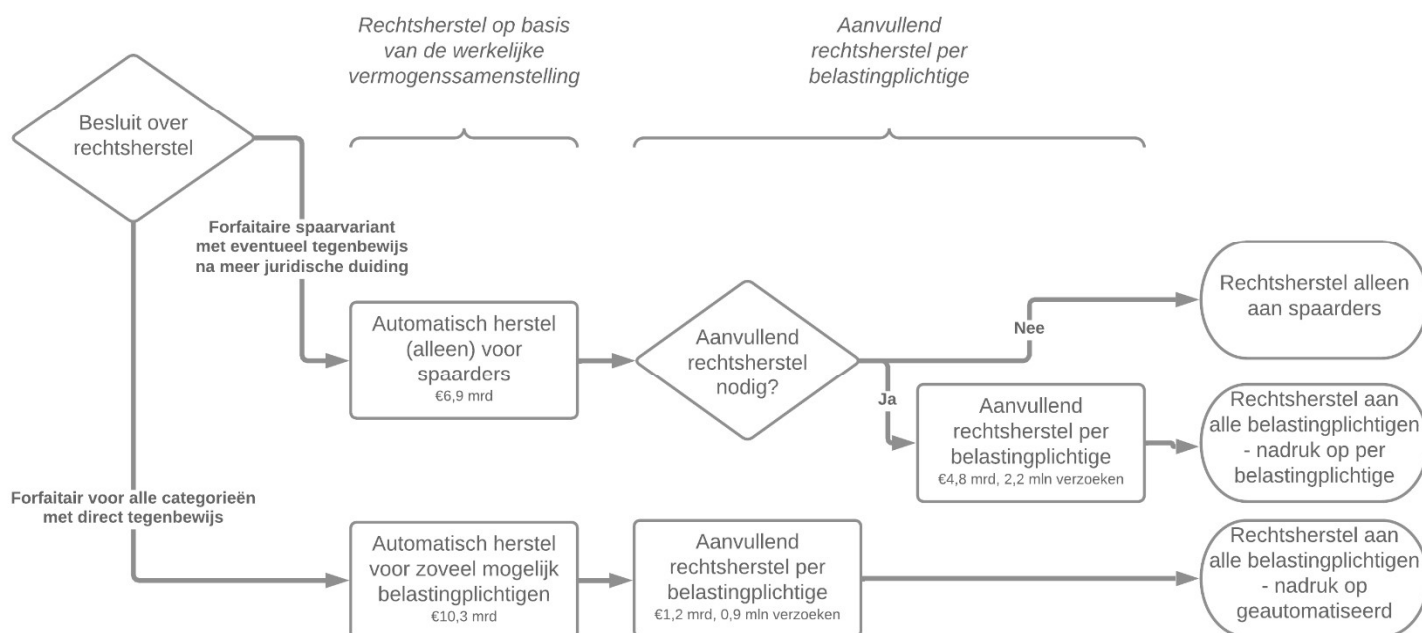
Rechtsherstel op basis van de werkelijke vermogenssamenstelling

Aanvullend rechtsherstel per belastingplichtige

Besluit over rechtsherstel

Forfaitaire spaarvariant met eventueel tegenbewijs na meer juridische duiding

Automatisch herstel (alleen) voor spaarders
€6,9 mrd

Aanvullend rechtsherstel nodig?

Nee

Rechtsherstel alleen aan spaarders

Ja

Aanvullend rechtsherstel per belastingplichtige
€4,8 mrd, 2,2 mln verzoeken

Rechtsherstel aan alle belastingplichtigen - nadruk op per belastingplichtige

Forfaitair voor alle categorieën met direct tegenbewijs

Automatisch herstel voor zoveel mogelijk belastingplichtigen
€10,3 mrd

Aanvullend rechtsherstel per belastingplichtige
€1,2 mrd, 0,9 mln verzoeken

Rechtsherstel aan alle belastingplichtigen - nadruk op geautomatiseerd